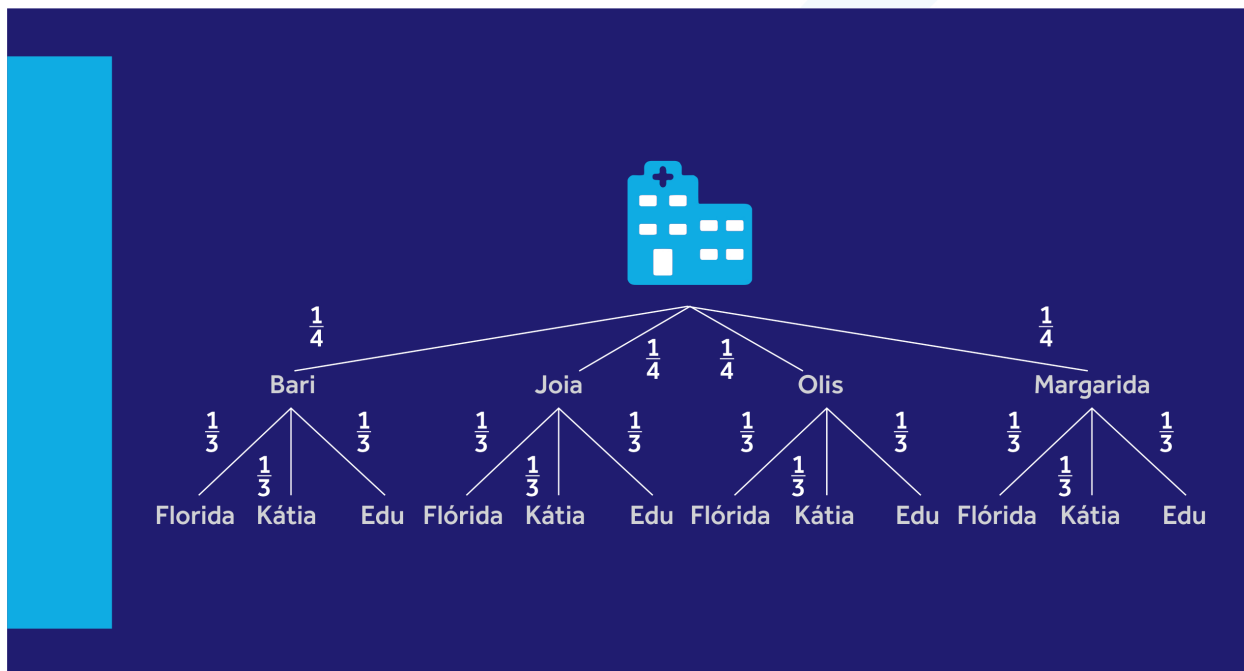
$\frac{1}{4}$ $\frac{1}{4}$ $\frac{1}{4}$ $\frac{1}{4}$

Bari Joia Olis Margarida

$\frac{1}{3}$ $\frac{1}{3}$ $\frac{1}{3}$ $\frac{1}{3}$ $\frac{1}{3}$ $\frac{1}{3}$ $\frac{1}{3}$ $\frac{1}{3}$ $\frac{1}{3}$ $\frac{1}{3}$ $\frac{1}{3}$ $\frac{1}{3}$

Florida Kátia Edu Flórida Kátia Edu Flórida Kátia Edu Flórida Kátia Edu